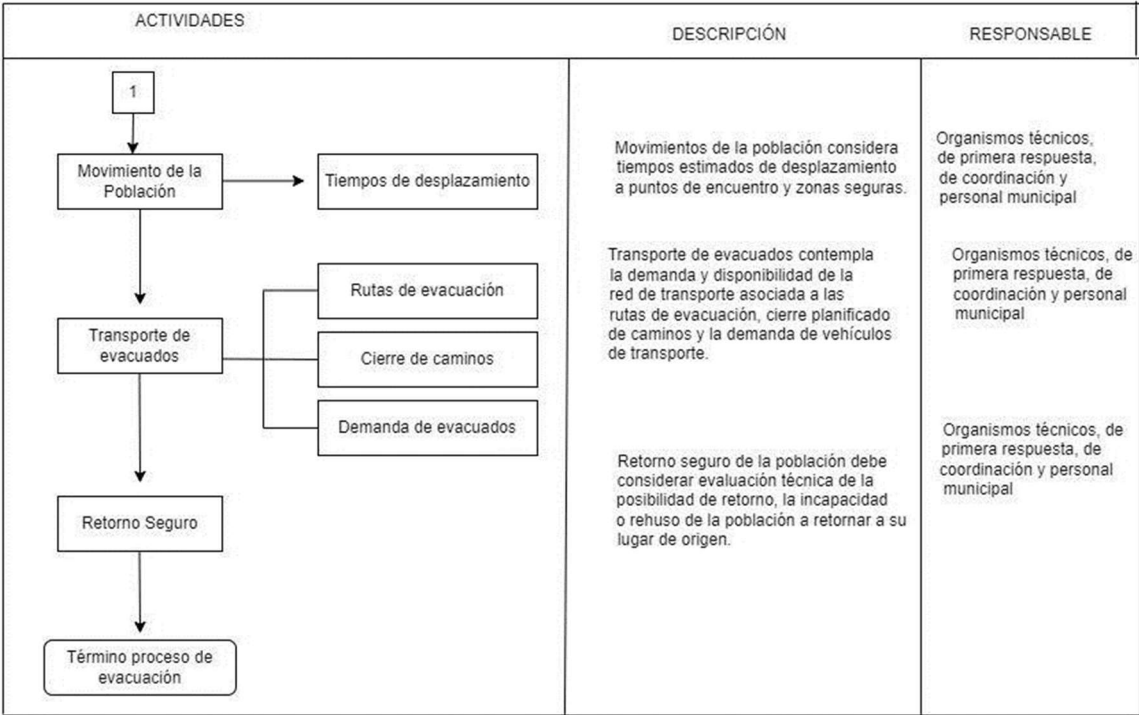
| ACTIVIDADES | DESCRIPCIÓN | RESPONSABLE |
|---|---|---|
| 1 | | |
| Movimiento de la Población → Tiempos de desplazamiento | Movimientos de la población considera tiempos estimados de desplazamiento a puntos de encuentro y zonas seguras. | Organismos técnicos, de primera respuesta, de coordinación y personal municipal |
| Transporte de evacuados → Rutas de evacuación; Cierre de caminos; Demanda de evacuados | Transporte de evacuados contempla la demanda y disponibilidad de la red de transporte asociada a las rutas de evacuación, cierre planificado de caminos y la demanda de vehículos de transporte. | Organismos técnicos, de primera respuesta, de coordinación y personal municipal |
| Retorno Seguro | Retorno seguro de la población debe considerar evaluación técnica de la posibilidad de retorno, la incapacidad o rehuso de la población a retornar a su lugar de origen. | Organismos técnicos, de primera respuesta, de coordinación y personal municipal |
| Término proceso de evacuación | | |